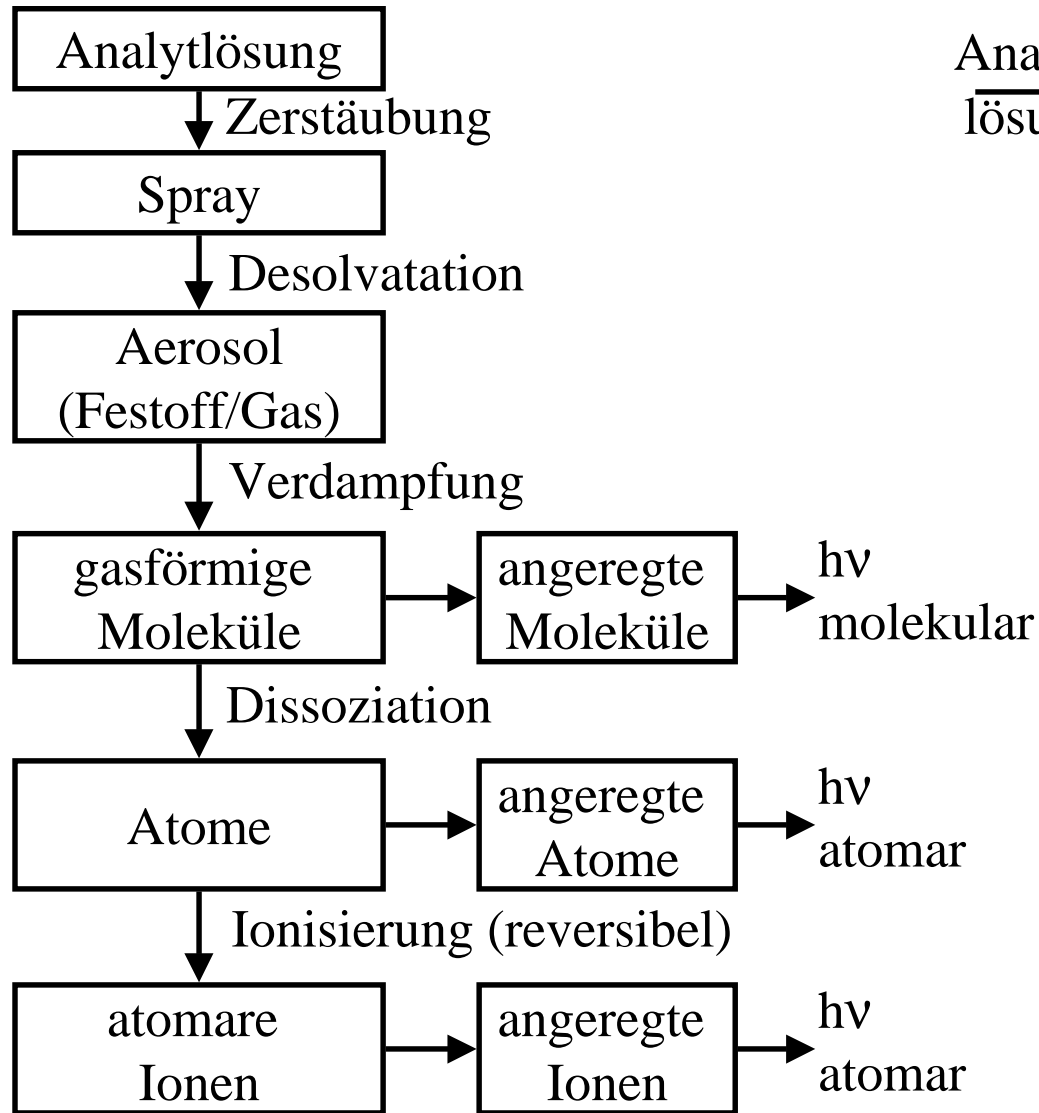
Analytlösung

Zerstäubung

Spray

Desolvatation

Aerosol (Festoff/Gas)

Verdampfung

gasförmige Moleküle

angeregte Moleküle

hν molekular

Dissoziation

Atome

angeregte Atome

hν atomar

Ionisierung (reversibel)

atomare Ionen

angeregte Ionen

hν atomar

Ana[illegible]

lösu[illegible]